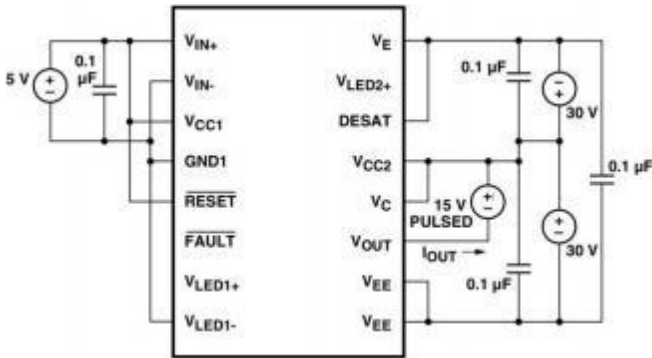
5 V

0.1 μF

$V_{IN+}$

$V_{IN-}$

$V_{CC1}$

GND1

$\overline{RESET}$

$\overline{FAULT}$

$V_{LED1+}$

$V_{LED1-}$

$V_E$

$V_{LED2+}$

DESAT

$V_{CC2}$

$V_C$

$V_{OUT}$

$V_{EE}$

$V_{EE}$

0.1 μF

30 V

15 V PULSED

$I_{OUT}$

0.1 μF

30 V

0.1 μF